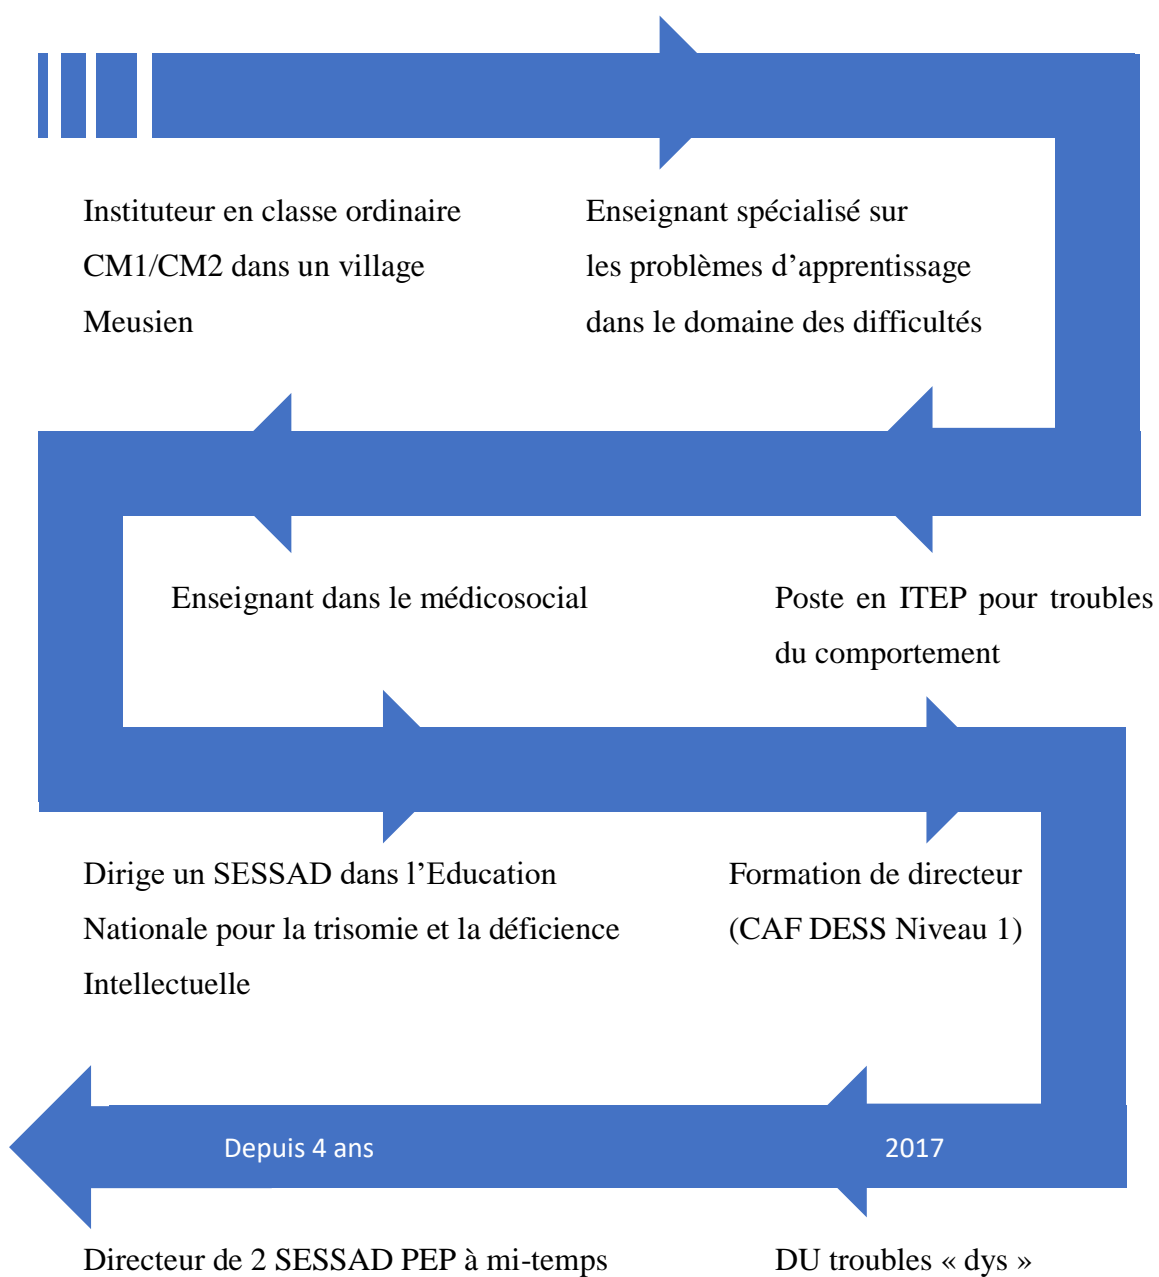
Instituteur en classe ordinaire CM1/CM2 dans un village Meusien

Enseignant spécialisé sur les problèmes d’apprentissage dans le domaine des difficultés

Enseignant dans le médicosocial

Poste en ITEP pour troubles du comportement

Dirige un SESSAD dans l’Education Nationale pour la trisomie et la déficience Intellectuelle

Formation de directeur (CAF DESS Niveau 1)

Depuis 4 ans

2017

Directeur de 2 SESSAD PEP à mi-temps

DU troubles « dys »